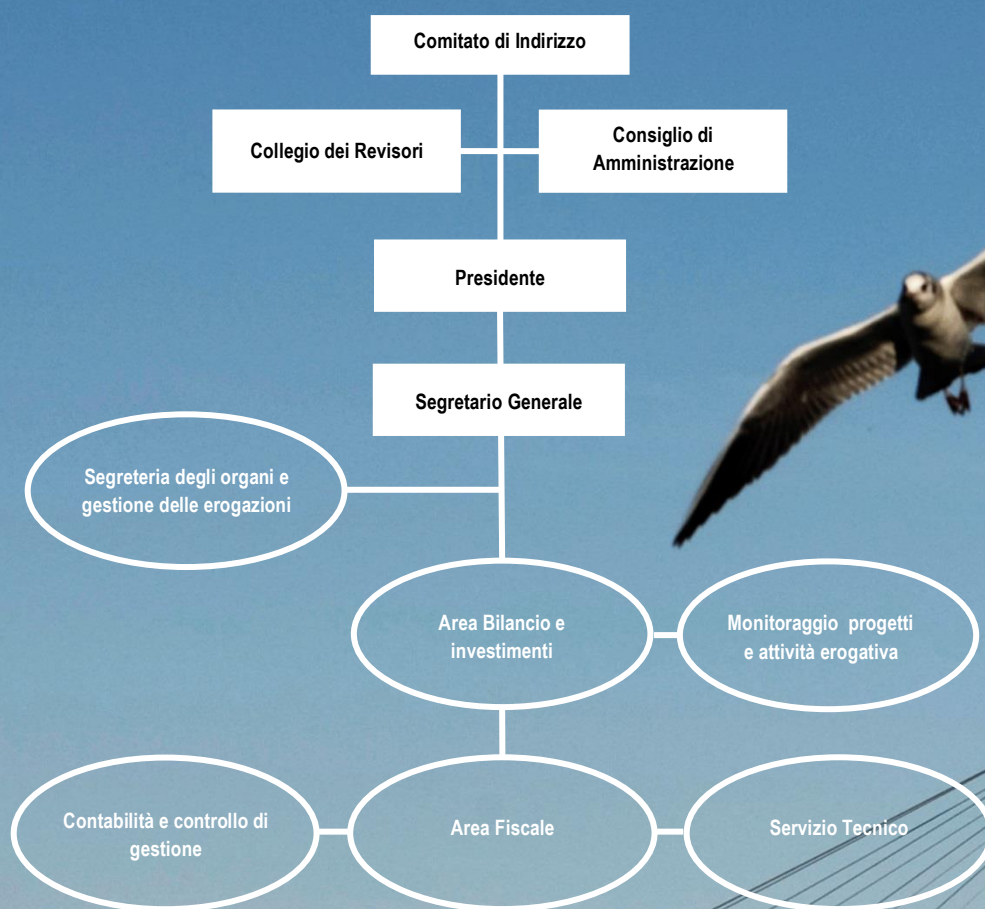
Comitato di Indirizzo

Collegio dei Revisori

Consiglio di Amministrazione

Presidente

Segretario Generale

Segreteria degli organi e gestione delle erogazioni

Area Bilancio e investimenti

Monitoraggio progetti e attività erogativa

Contabilità e controllo di gestione

Area Fiscale

Servizio Tecnico